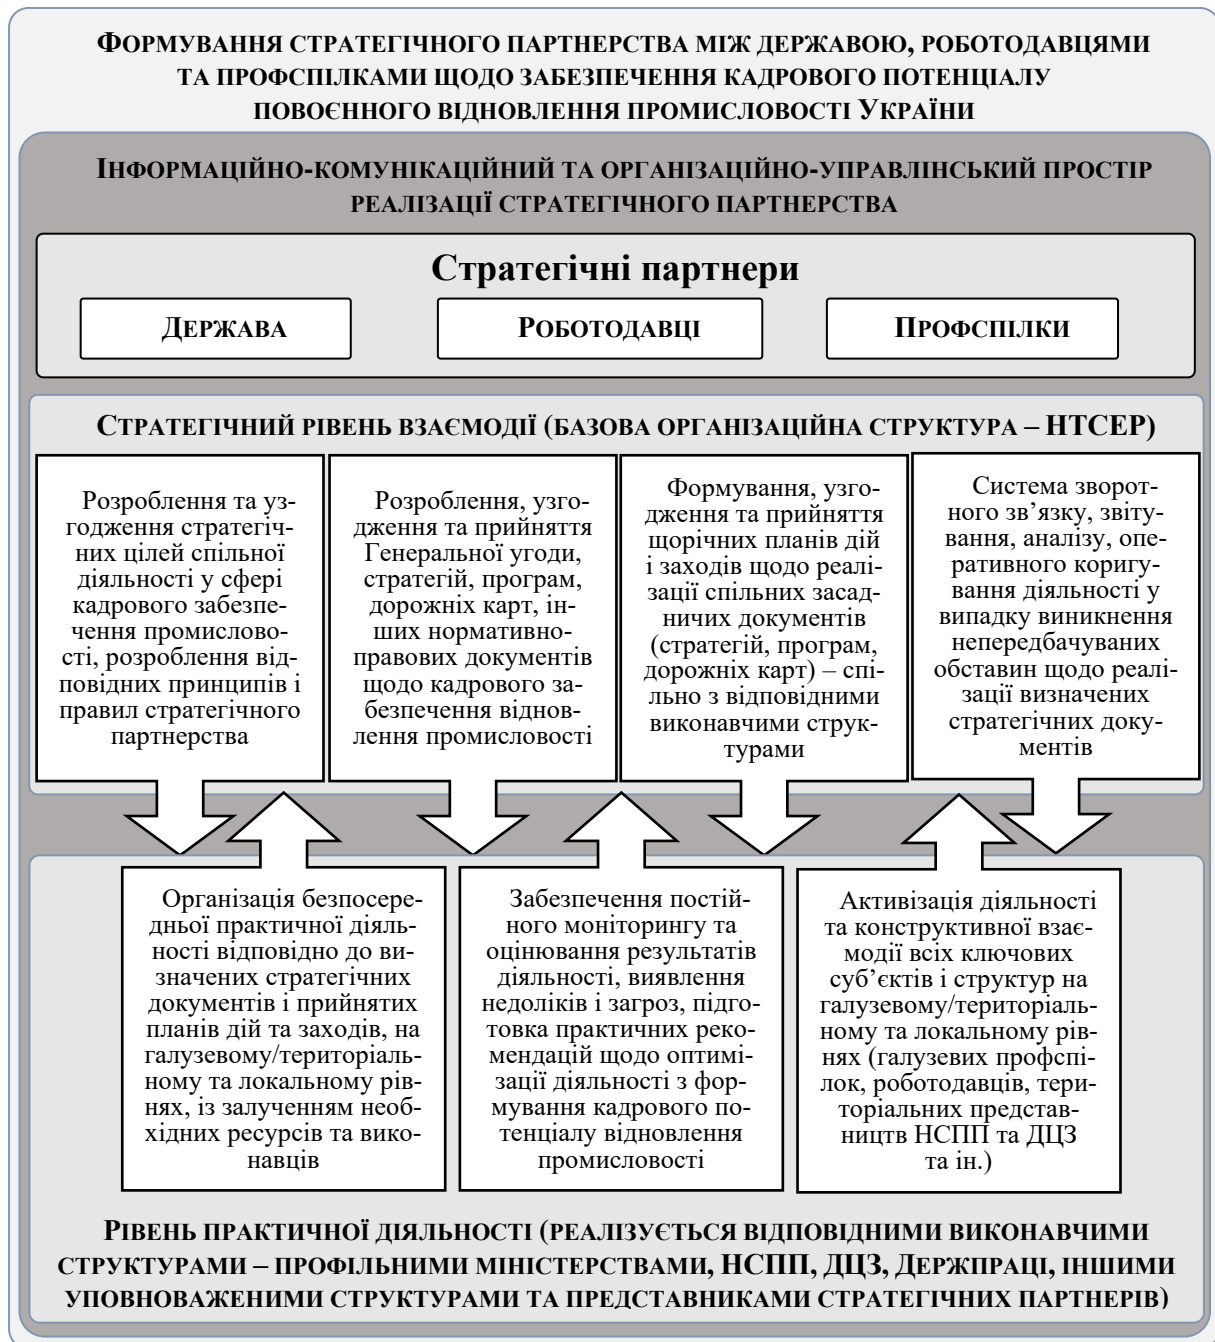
ФОРМУВАННЯ СТРАТЕГІЧНОГО ПАРТНЕРСТВА МІЖ ДЕРЖАВОЮ, РОБОТОДАВЦЯМИ ТА ПРОФСПІЛКАМИ ЩОДО ЗАБЕЗПЕЧЕННЯ КАДРОВОГО ПОТЕНЦІАЛУ ПОВОЄННОГО ВІДНОВЛЕННЯ ПРОМИСЛОВОСТІ УКРАЇНИ

ІНФОРМАЦІЙНО-КОМУНІКАЦІЙНИЙ ТА ОРГАНІЗАЦІЙНО-УПРАВЛІНСЬКИЙ ПРОСТІР РЕАЛІЗАЦІЇ СТРАТЕГІЧНОГО ПАРТНЕРСТВА

Стратегічні партнери

ДЕРЖАВА

РОБОТОДАВЦІ

ПРОФСПІЛКИ

СТРАТЕГІЧНИЙ РІВЕНЬ ВЗАЄМОДІЇ (БАЗОВА ОРГАНІЗАЦІЙНА СТРУКТУРА – НТСЕР)

Розроблення та узгодження стратегічних цілей спільної діяльності у сфері кадрового забезпечення промисловості, розроблення відповідних принципів і правил стратегічного партнерства

Розроблення, узгодження та прийняття Генеральної угоди, стратегій, програм, дорожніх карт, інших нормативно-правових документів щодо кадрового забезпечення відновлення промисловості

Формування, узгодження та прийняття щорічних планів дій і заходів щодо реалізації спільних засадничих документів (стратегій, програм, дорожніх карт) – спільно з відповідними виконавчими структурами

Система зворотного зв'язку, звітування, аналізу, оперативного коригування діяльності у випадку виникнення непередбачуваних обставин щодо реалізації визначених стратегічних документів

Організація безпосередньої практичної діяльності відповідно до визначених стратегічних документів і прийнятих планів дій та заходів, на галузевому/територіальному та локальному рівнях, із залученням необхідних ресурсів та виконавців

Забезпечення постійного моніторингу та оцінювання результатів діяльності, виявлення недоліків і загроз, підготовка практичних рекомендацій щодо оптимізації діяльності з формування кадрового потенціалу відновлення промисловості

Активізація діяльності та конструктивної взаємодії всіх ключових суб'єктів і структур на галузевому/територіальному та локальному рівнях (галузевих профспілок, роботодавців, територіальних представництв НСПП та ДЦЗ та ін.)

РІВЕНЬ ПРАКТИЧНОЇ ДІЯЛЬНОСТІ (РЕАЛІЗУЄТЬСЯ ВІДПОВІДНИМИ ВИКОНАВЧИМИ СТРУКТУРАМИ – ПРОФІЛЬНИМИ МІНІСТЕРСТВАМИ, НСПП, ДЦЗ, ДЕРЖПРАЦІ, ІНШИМИ УПОВНОВАЖЕНИМИ СТРУКТУРАМИ ТА ПРЕДСТАВНИКАМИ СТРАТЕГІЧНИХ ПАРТНЕРІВ)